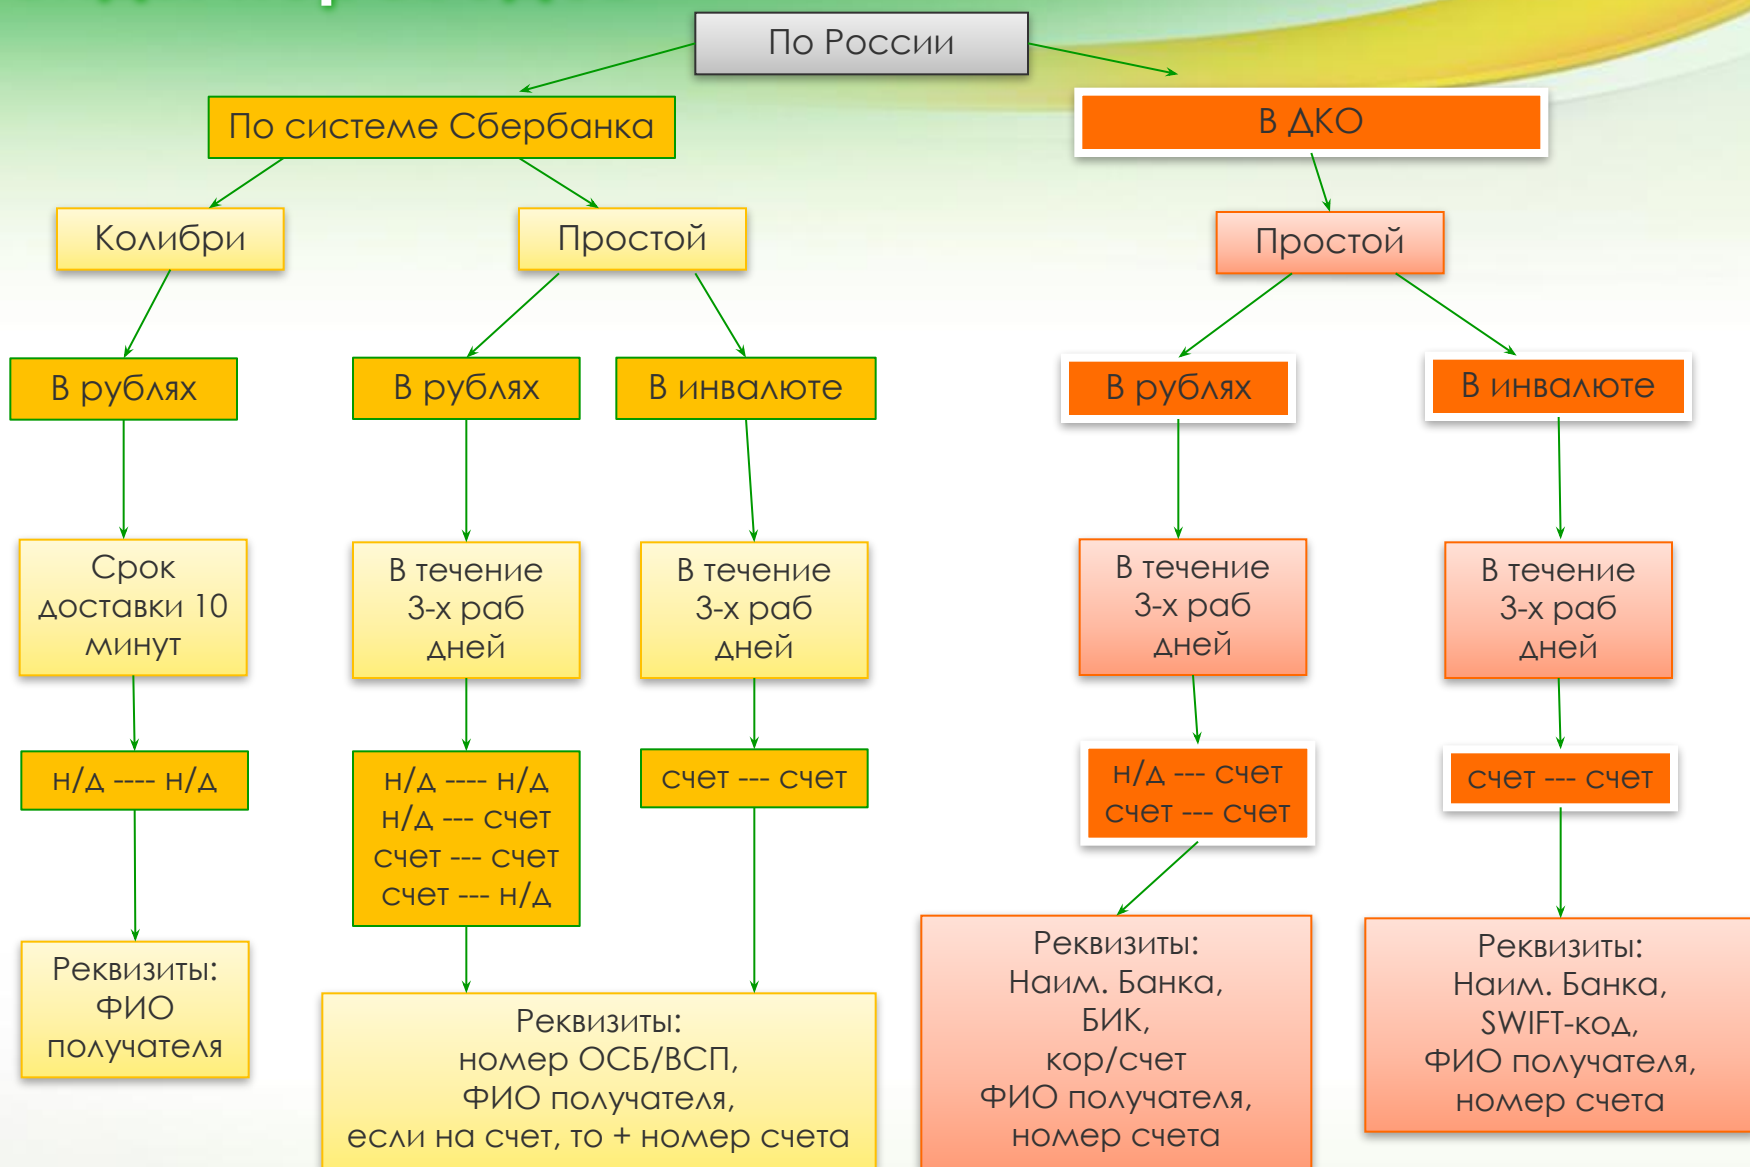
По России

По системе Сбербанка

В ДКО

Колибри

Простой

Простой

В рублях

В рублях

В инвалюте

В рублях

В инвалюте

Срок доставки 10 минут

В течение 3-х раб дней

В течение 3-х раб дней

В течение 3-х раб дней

В течение 3-х раб дней

н/д ---- н/д

н/д ---- н/д
н/д --- счет
счет --- счет
счет --- н/д

счет --- счет

н/д --- счет
счет --- счет

счет --- счет

Реквизиты:
ФИО получателя

Реквизиты:
номер ОСБ/ВСП,
ФИО получателя,
если на счет, то + номер счета

Реквизиты:
Наим. Банка,
БИК,
кор/счет
ФИО получателя,
номер счета

Реквизиты:
Наим. Банка,
SWIFT-код,
ФИО получателя,
номер счета